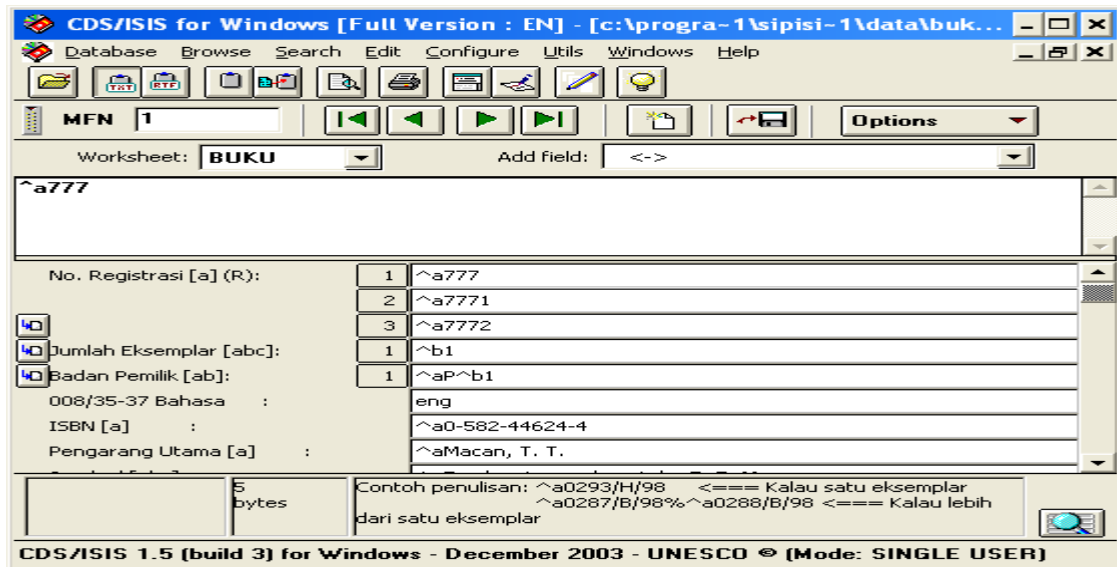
CDS/ISIS for Windows [Full Version : EN] - [c:\progra~1\sipisi~1\data\buk...

Database Browse Search Edit Configure Utils Windows Help

TXT RTF

MFN 1

Options

Worksheet: BUKU

Add field: <->

^a777

No. Registrasi [a] (R):

1 ^a777

2 ^a7771

3 ^a7772

Jumlah Eksemplar [abc]:

1 ^b1

Badan Pemilik [ab]:

1 ^aP^b1

008/35-37 Bahasa :

eng

ISBN [a] :

^a0-582-44624-4

Pengarang Utama [a] :

^aMacan, T. T.

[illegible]

5 bytes

Contoh penulisan: ^a0293/H/98 <=== Kalau satu eksemplar ^a0287/B/98%^a0288/B/98 <=== Kalau lebih dari satu eksemplar

CDS/ISIS 1.5 (build 3) for Windows - December 2003 - UNESCO © (Mode: SINGLE USER)